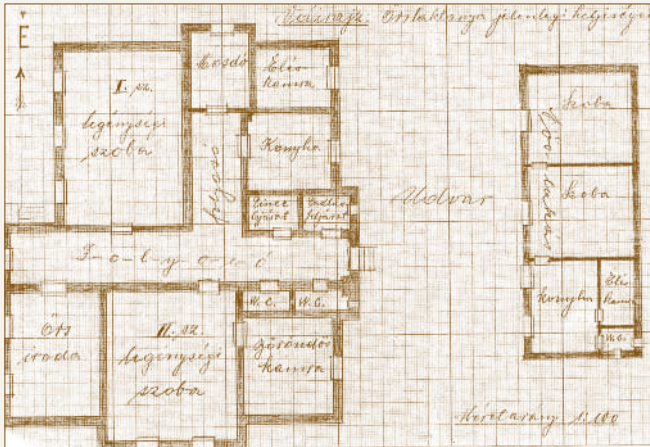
Vázrajz: Őrslaktanya jelenlegi helyiségei

É

Fürdő

Élelem-kamra

I. sz. legénységi szoba

Konyha

folyosó

Lőszer-tyaráb

Fegyver-tyaráb

Udvar

F o l y o s ó

W.C.

W.C.

Őrs iroda

II. sz. legénységi szoba

Gyorsintér kamra

Szoba

Szoba

Konyha

Élé Kamra

W.C.

Méretarány: 1:100